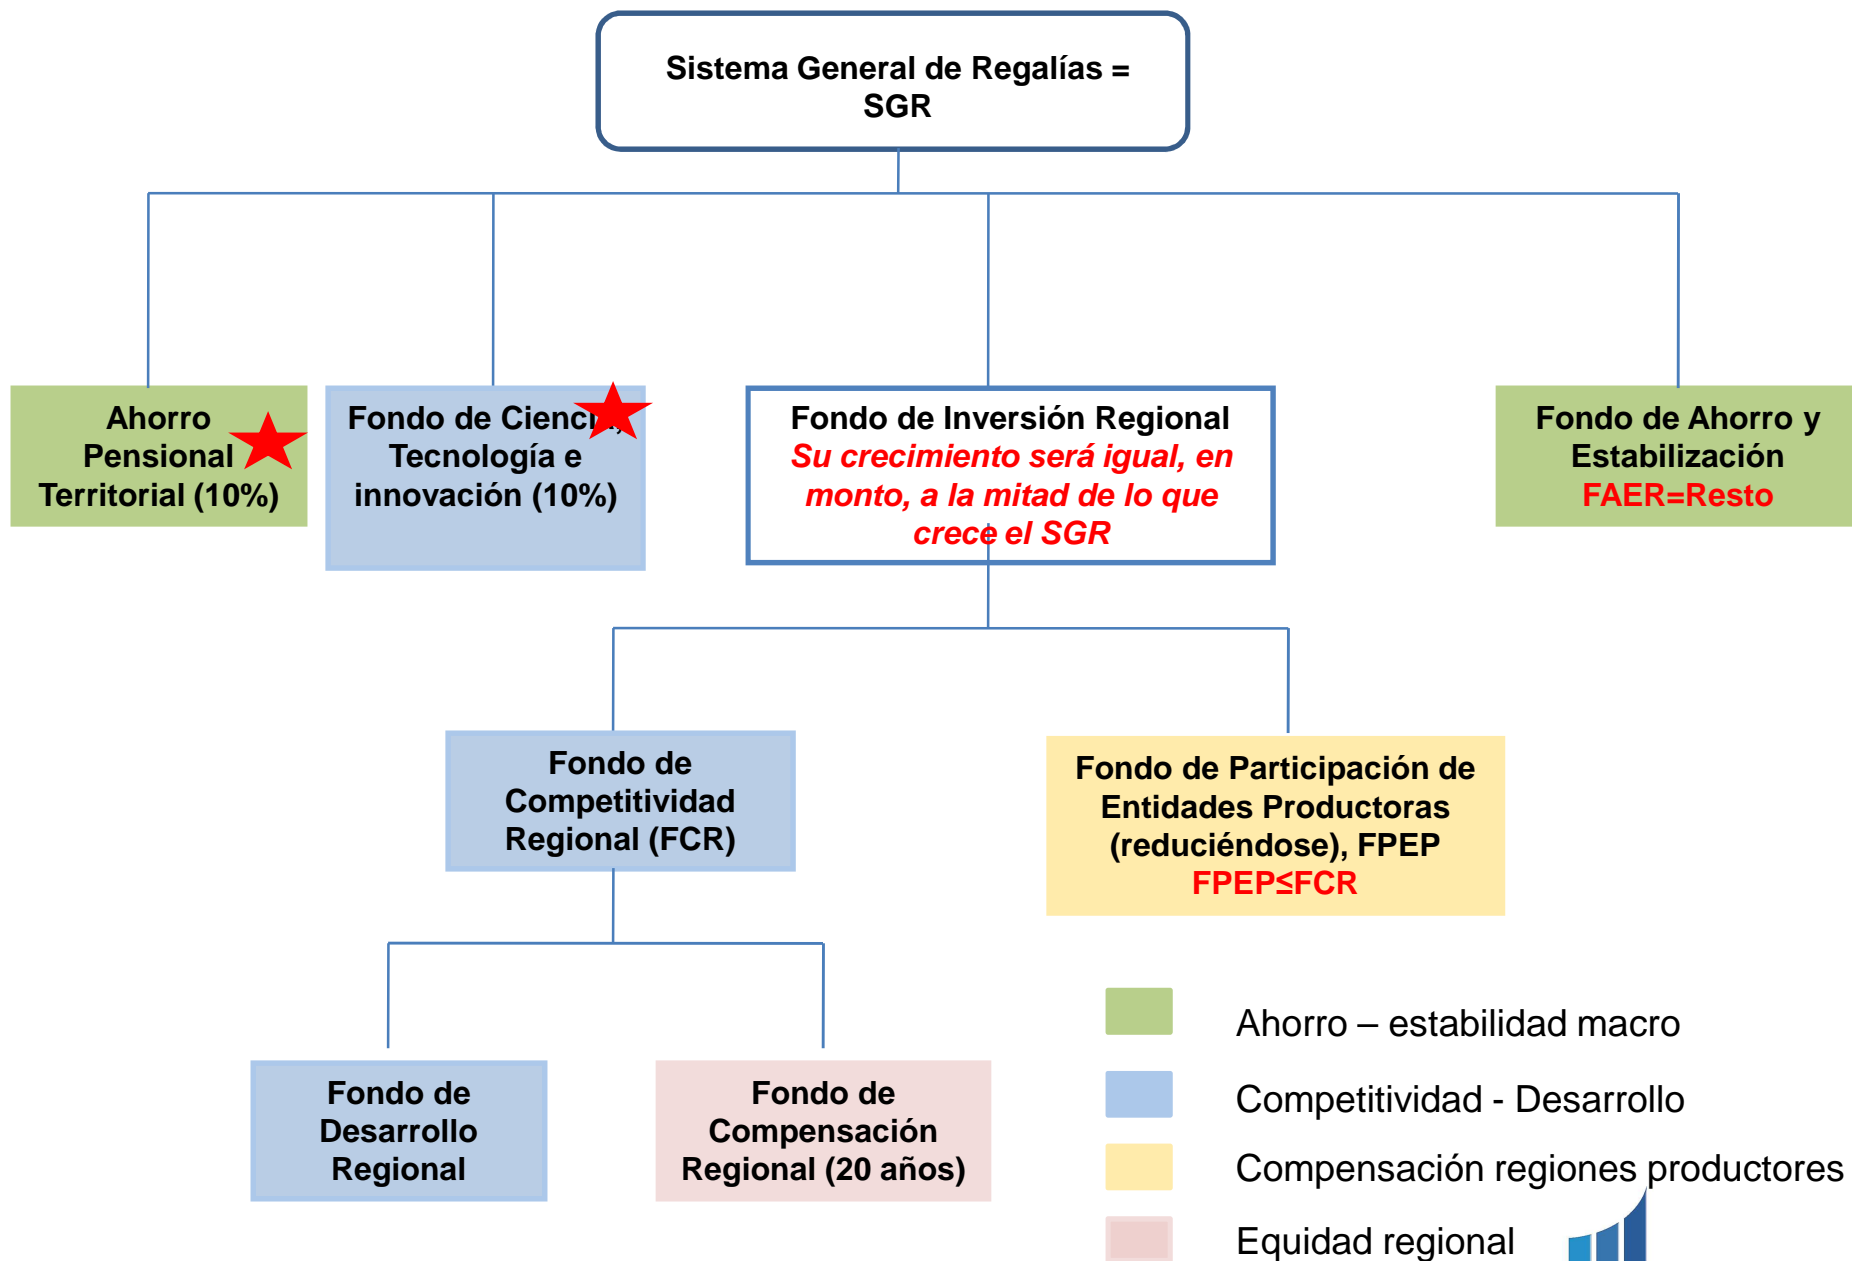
Sistema General de Regalías = SGR

Ahorro Pensional Territorial (10%)

Fondo de Cienc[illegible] Tecnología e innovación (10%)

Fondo de Inversión Regional
Su crecimiento será igual, en monto, a la mitad de lo que crece el SGR

Fondo de Ahorro y Estabilización
FAER=Resto

Fondo de Competitividad Regional (FCR)

Fondo de Participación de Entidades Productoras (reduciéndose), FPEP
FPEP≤FCR

Fondo de Desarrollo Regional

Fondo de Compensación Regional (20 años)

Ahorro – estabilidad macro
Competitividad - Desarrollo
Compensación regiones productores
Equidad regional